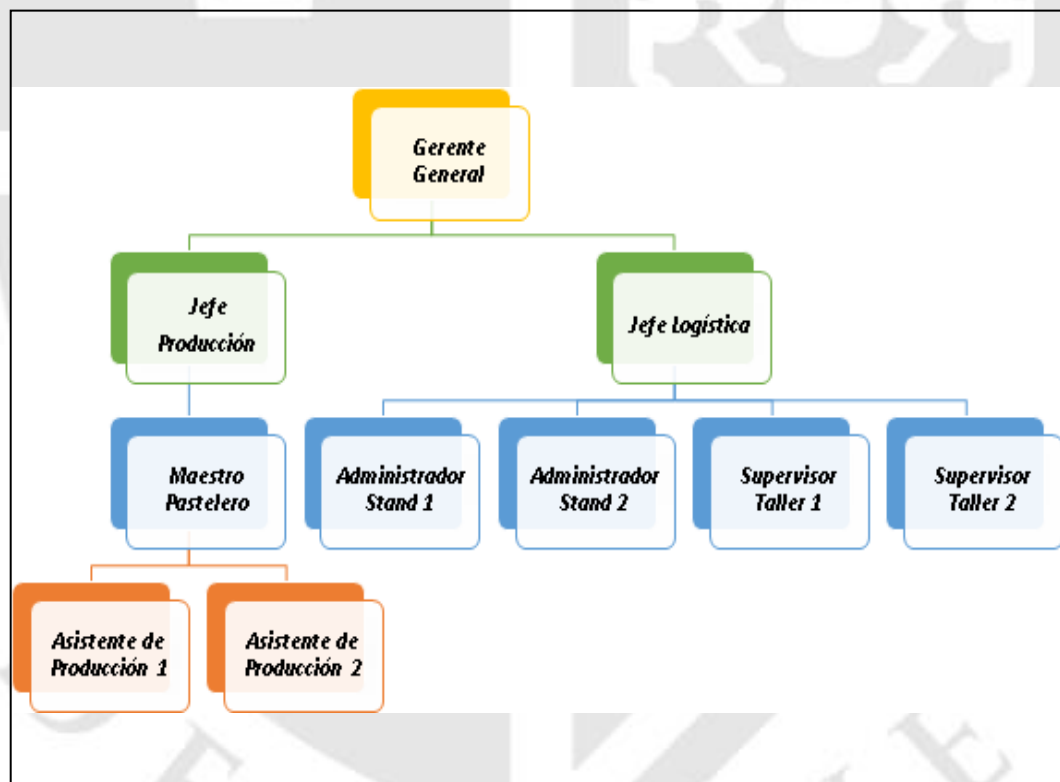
Gerente General

Jefe Producción

Jefe Logística

Maestro Pastelero

Administrador Stand 1

Administrador Stand 2

Supervisor Taller 1

Supervisor Taller 2

Asistente de Producción 1

Asistente de Producción 2